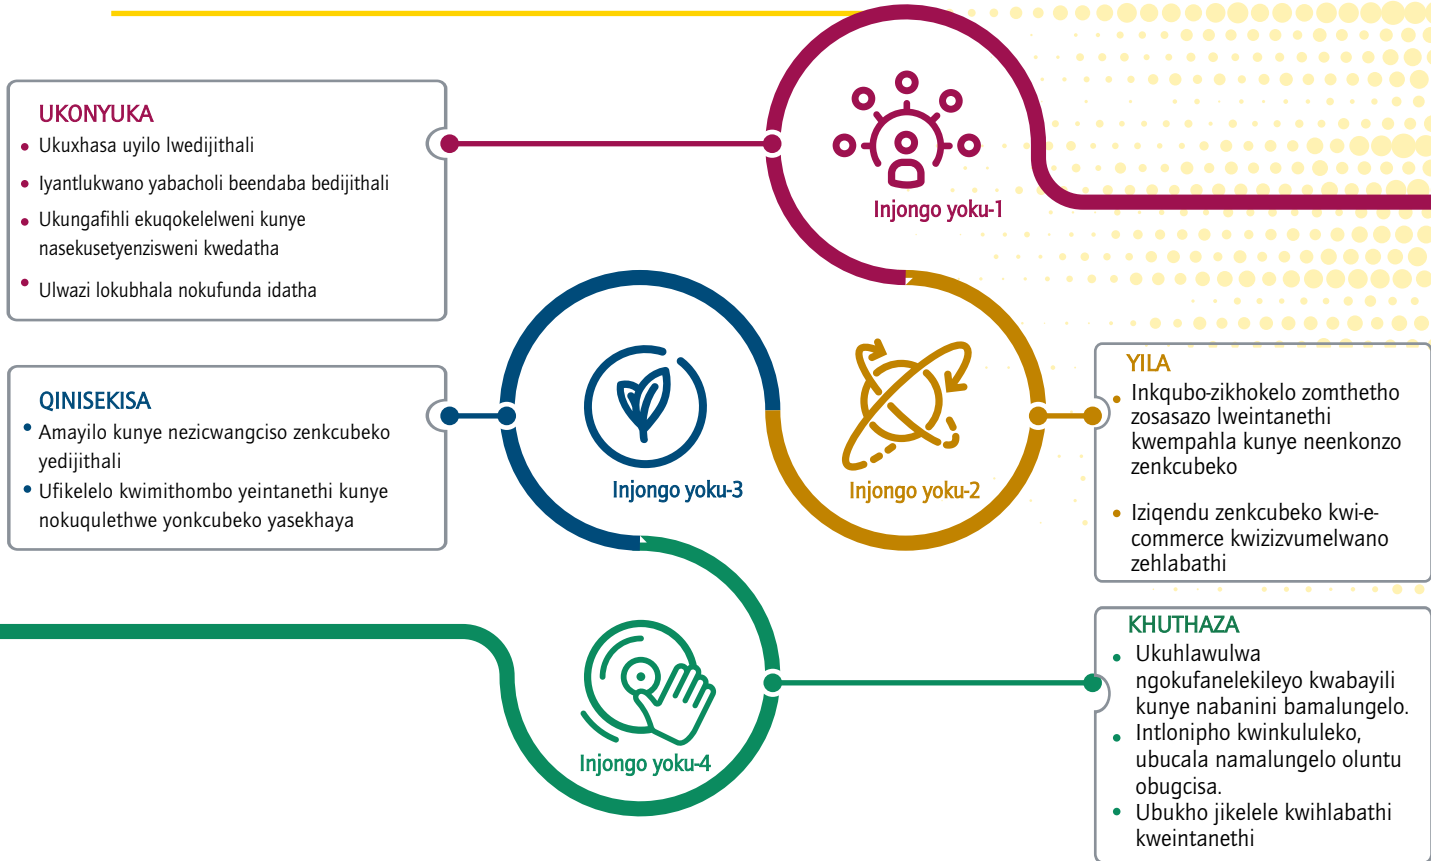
UKONYUKA
- Ukuxhasa uyilo lwedijithali
- Iyantlukwano yabacholi beendaba bedijithali
- Ukungafihli ekuqokelelweni kunye nasekusetyenzisweni kwedatha
- Ulwazi lokubhala nokufunda idatha

Injongo yoku-1

QINISEKISA
- Amayilo kunye nezicwangciso zenkcubeko yedijithali
- Ufikelelo kwimithombo yeintanethi kunye nokuqulethwe yonkcubeko yasekhaya

Injongo yoku-3

Injongo yoku-2

YILA
- Inkqubo-zikhokelo zomthetho zosasazo lweintanethi kwempahla kunye neenkonzo zenkcubeko
- Iziqendu zenkcubeko kwi-e-commerce kwizizvumelwano zehlabathi

Injongo yoku-4

KHUTHAZA
- Ukuhlawulwa ngokufanelekileyo kwabayili kunye nabanini bamalungelo.
- Intlonipho kwinkululeko, ubucala namalungelo oluntu obugcisa.
- Ubukho jikelele kwihlabathi kweintanethi